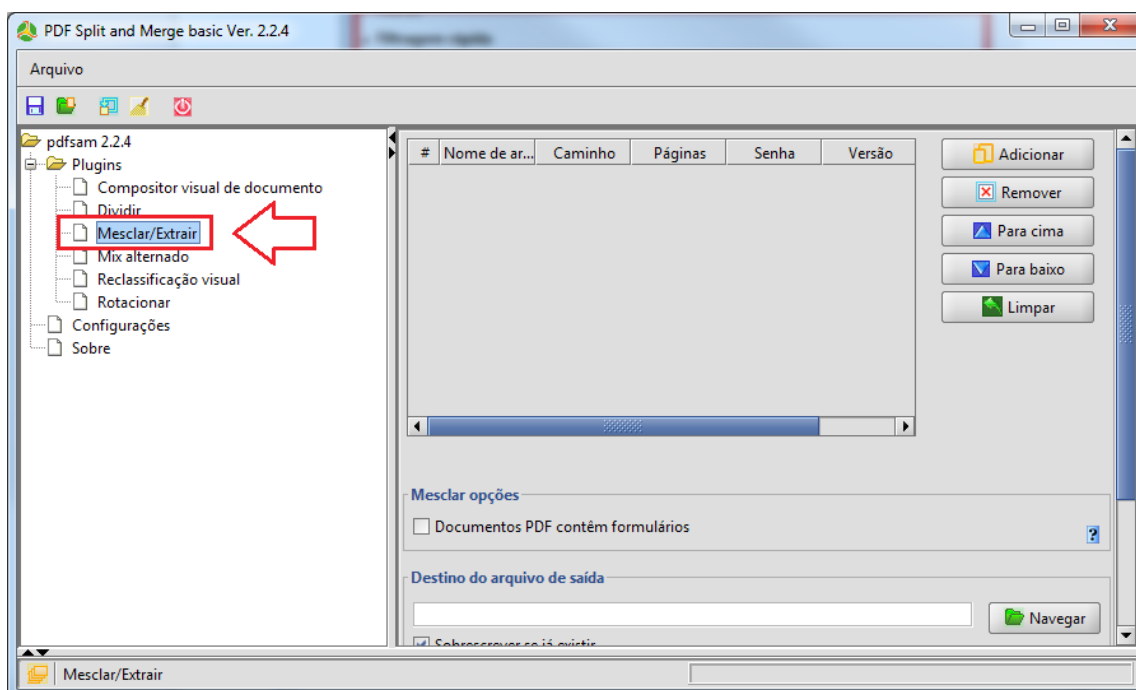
PDF Split and Merge basic Ver. 2.2.4

Arquivo

pdfsam 2.2.4
Plugins
Compositor visual de documento
Dividir
Mesclar/Extrair
Mix alternado
Reclassificação visual
Rotacionar
Configurações
Sobre

| # | Nome de ar... | Caminho | Páginas | Senha | Versão |
|---|---|---|---|---|---|

Adicionar
Remover
Para cima
Para baixo
Limpar

Mesclar opções
Documentos PDF contêm formulários
?

Destino do arquivo de saída
Navegar
Sobrescrever se já existir

Mesclar/Extrair